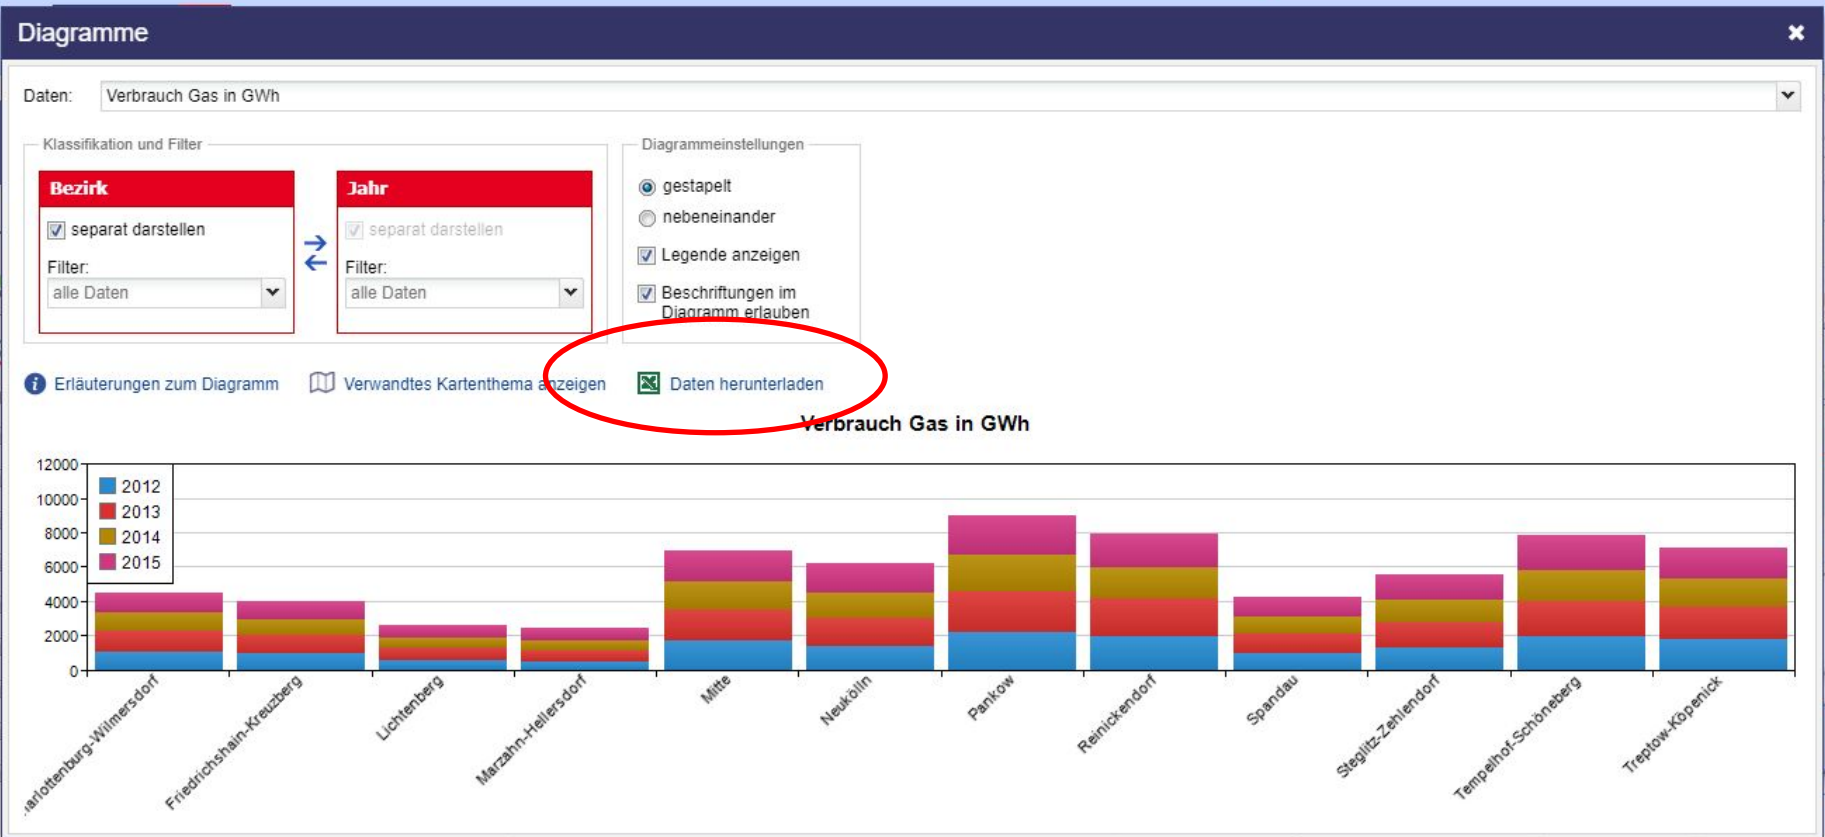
Diagramme

Daten: Verbrauch Gas in GWh

Klassifikation und Filter

Bezirk

separat darstellen

Filter:

alle Daten

Jahr

separat darstellen

Filter:

alle Daten

Diagrammeinstellungen

gestapelt

nebeneinander

Legende anzeigen

Beschriftungen im Diagramm erlauben

Erläuterungen zum Diagramm

Verwandtes Kartenthema anzeigen

Daten herunterladen

Verbrauch Gas in GWh

12000
10000
8000
6000
4000
2000
0

2012
2013
2014
2015

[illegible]arlottenburg-Wilmersdorf
Friedrichshain-Kreuzberg
Lichtenberg
Marzahn-Hellersdorf
Mitte
Neukölln
Pankow
Reinickendorf
Spandau
Steglitz-Zehlendorf
Tempelhof-Schöneberg
Treptow-Köpenick